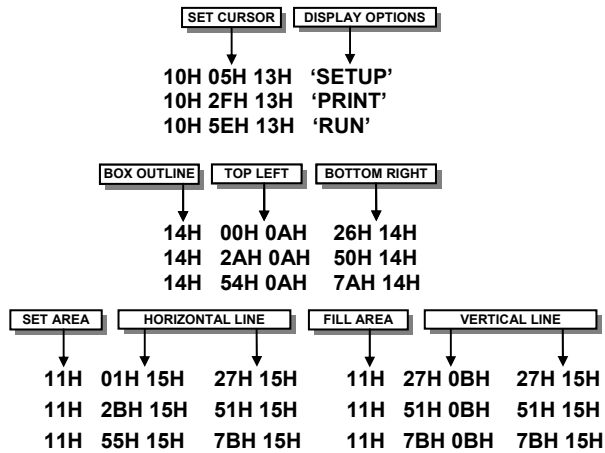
SET CURSOR
DISPLAY OPTIONS

10H 05H 13H 'SETUP'
10H 2FH 13H 'PRINT'
10H 5EH 13H 'RUN'

BOX OUTLINE
TOP LEFT
BOTTOM RIGHT

14H 00H 0AH 26H 14H
14H 2AH 0AH 50H 14H
14H 54H 0AH 7AH 14H

SET AREA
HORIZONTAL LINE
FILL AREA
VERTICAL LINE

11H 01H 15H 27H 15H 11H 27H 0BH 27H 15H
11H 2BH 15H 51H 15H 11H 51H 0BH 51H 15H
11H 55H 15H 7BH 15H 11H 7BH 0BH 7BH 15H